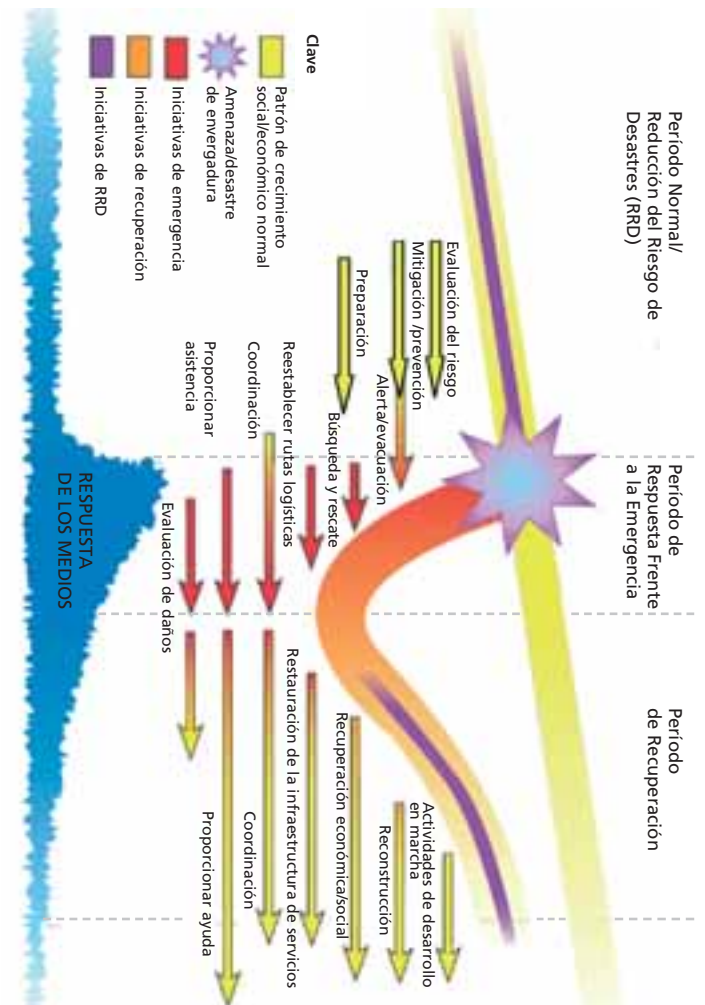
Período Normal/ Reducción del Riesgo de Desastres (RRD)

Período de Respuesta Frente a la Emergencia

Período de Recuperación

Clave

Patrón de crecimiento social/económico normal

Amenaza/desastre de envergadura

Iniciativas de emergencia

Iniciativas de recuperación

Iniciativas de RRD

Evaluación del riesgo

Mitigación /prevención

Preparación

Alerta/evacuación

Búsqueda y rescate

Reestablecer rutas logísticas

Coordinación

Proporcionar asistencia

Evaluación de daños

Actividades de desarrollo en marcha

Reconstrucción

Recuperación económica/social

Restauración de la infraestructura de servicios

Coordinación

Proporcionar ayuda

RESPUESTA DE LOS MEDIOS